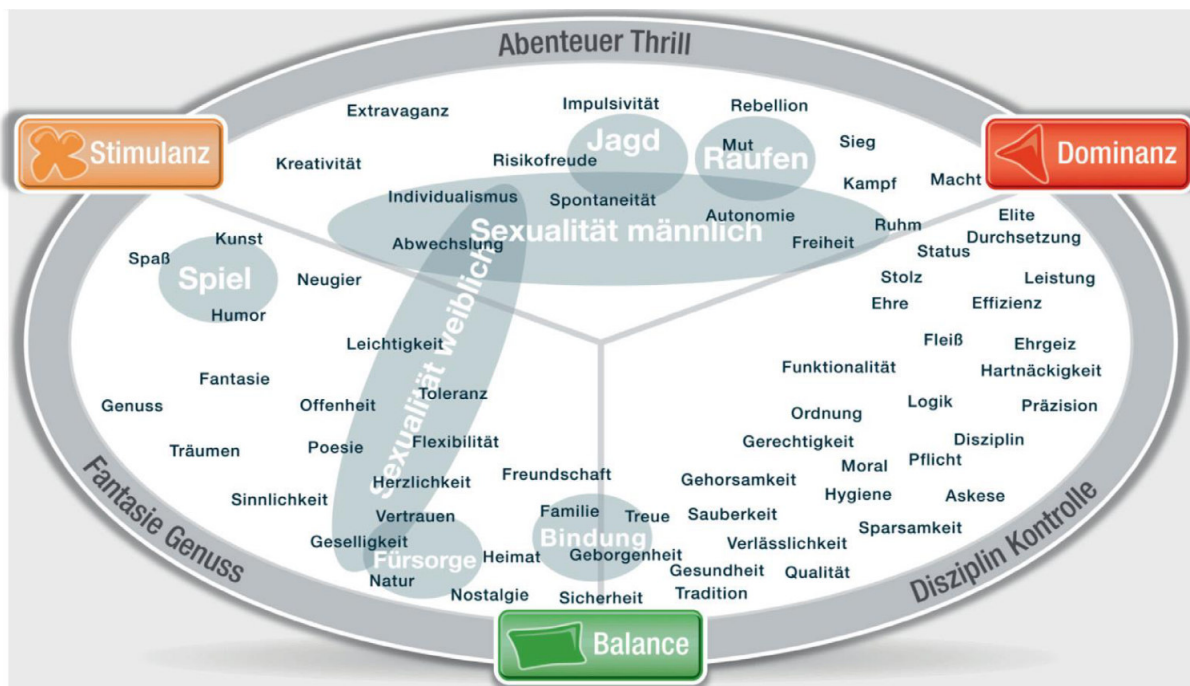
Abenteuer Thrill

Stimulanz

Dominanz

Extravaganz

Impulsivität

Rebellion

Jagd

Mut

Raufen

Sieg

Kreativität

Risikofreude

Kampf

Macht

Individualismus

Spontaneität

Autonomie

Ruhm

Elite

Sexualität männlich

Abwechslung

Freiheit

Status

Durchsetzung

Kunst

Spaß

Spiel

Neugier

Stolz

Leistung

Humor

Ehre

Effizienz

Sexualität weiblich

Leichtigkeit

Fleiß

Ehrgeiz

Fantasie

Funktionalität

Hartnäckigkeit

Genuss

Offenheit

Toleranz

Ordnung

Logik

Präzision

Träumen

Poesie

Flexibilität

Gerechtigkeit

Disziplin

Moral

Pflicht

Sinnlichkeit

Herzlichkeit

Freundschaft

Gehorsamkeit

Hygiene

Askese

Vertrauen

Familie

Treue

Sauberkeit

Sparsamkeit

Geselligkeit

Bindung

Verlässlichkeit

Fürsorge

Heimat

Geborgenheit

Natur

Gesundheit

Qualität

Nostalgie

Sicherheit

Tradition

Fantasie Genuss

Disziplin Kontrolle

Balance